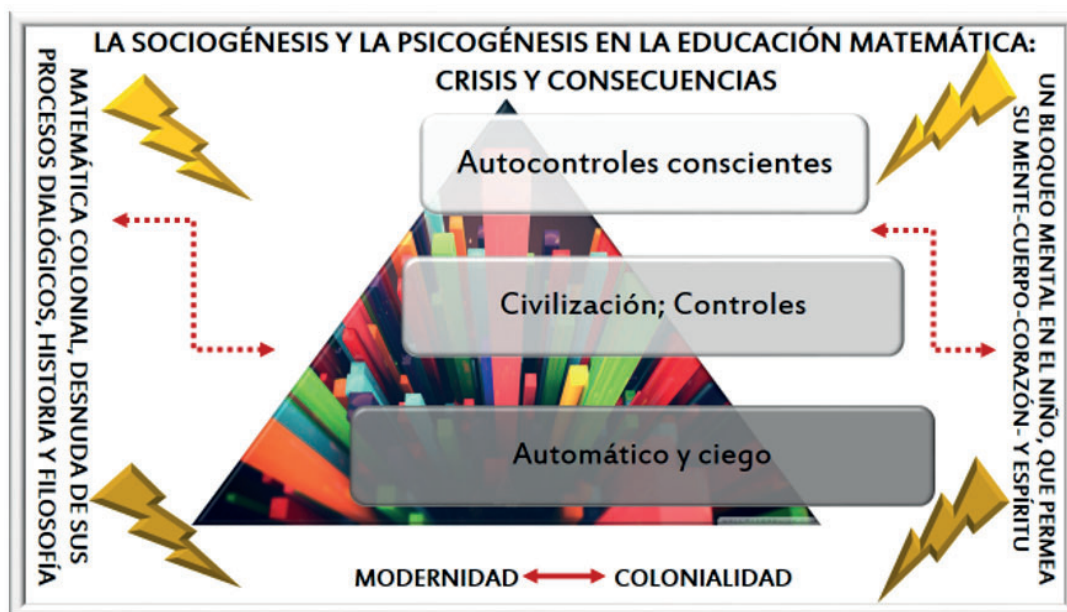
LA SOCIOGÉNESIS Y LA PSICOGÉNESIS EN LA EDUCACIÓN MATEMÁTICA: CRISIS Y CONSECUENCIAS

MATEMÁTICA COLONIAL, DESNUDA DE SUS PROCESOS DIALÓGICOS, HISTORIA Y FILOSOFÍA

Autocontroles conscientes

Civilización; Controles

Automático y ciego

UN BLOQUEO MENTAL EN EL NIÑO, QUE PERMEA SU MENTE-CUERPO-CORAZÓN- Y ESPÍRITU

MODERNIDAD COLONIALIDAD